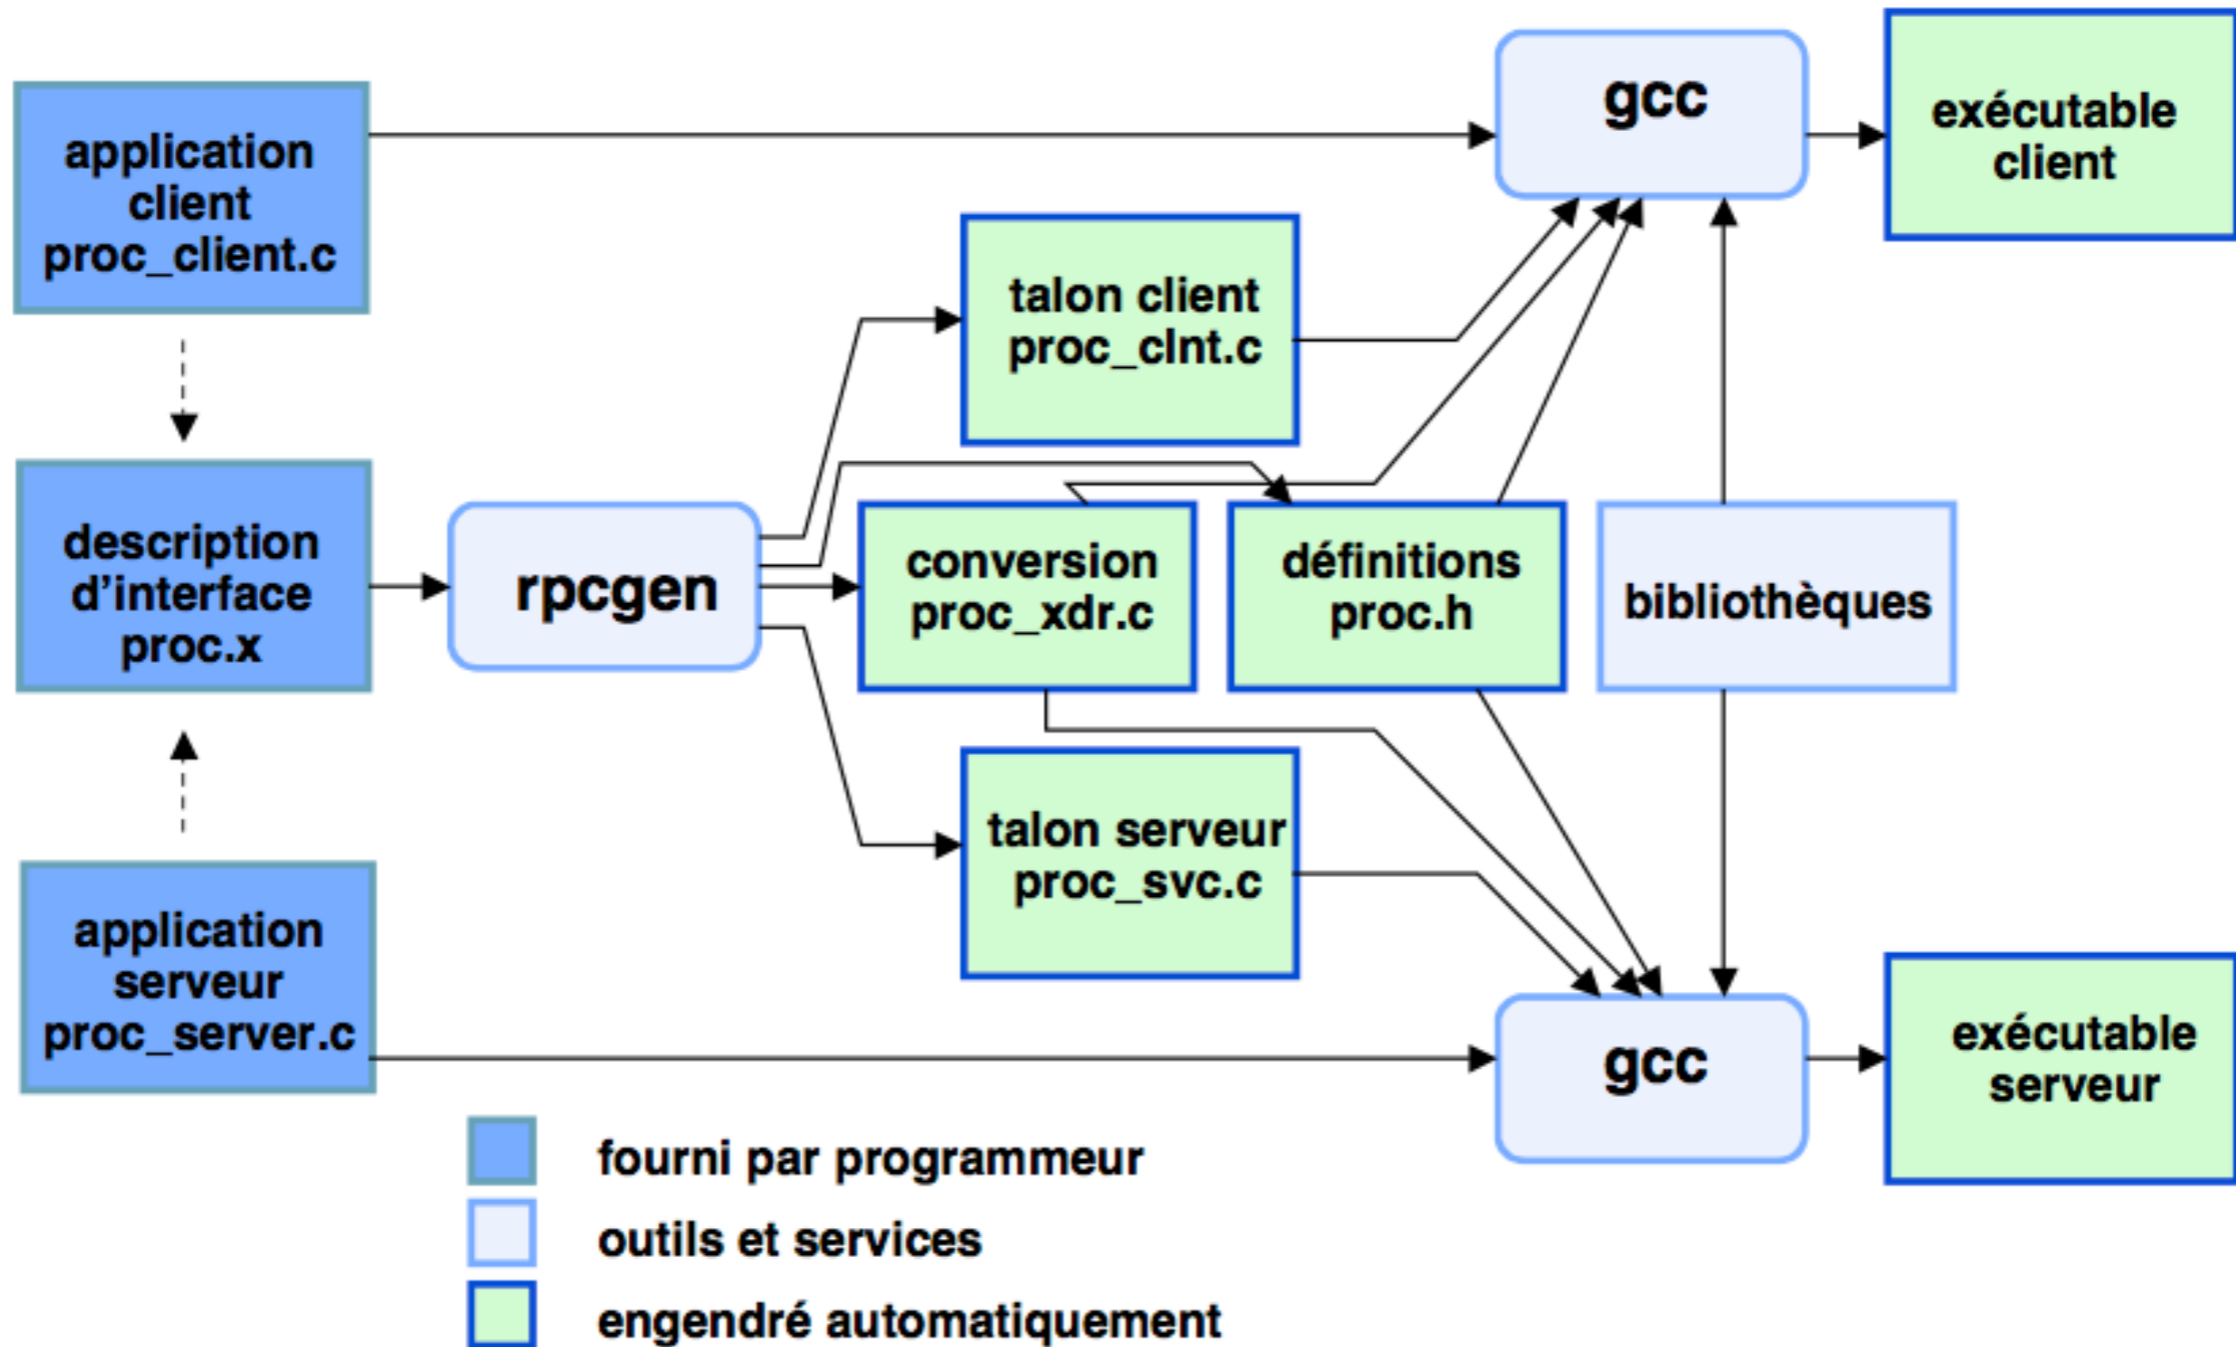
application client proc_client.c

description d'interface proc.x

application serveur proc_server.c

rpcgen

talon client proc_clnt.c

conversion proc_xdr.c

définitions proc.h

talon serveur proc_svc.c

bibliothèques

gcc

exécutable client

gcc

exécutable serveur

fourni par programmeur

outils et services

engendré automatiquement